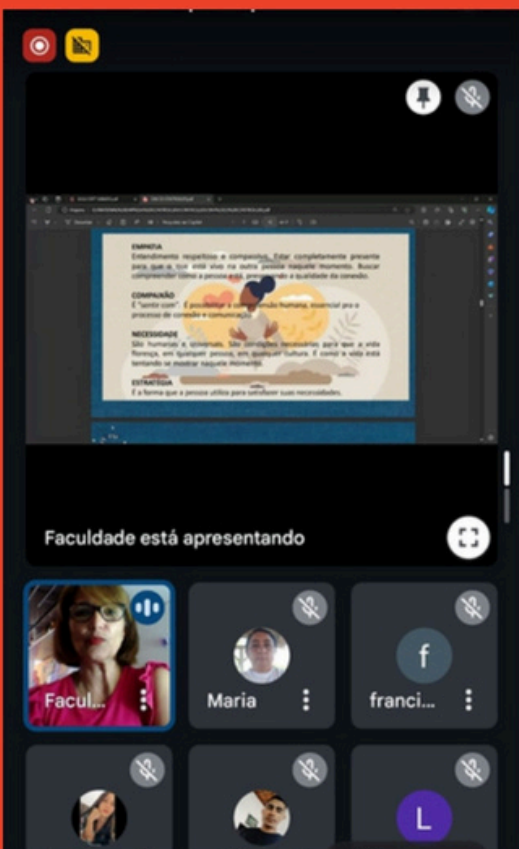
EMPATIA
Entendimento respeitoso e compassivo. Estar completamente presente para o que está vivo na outra pessoa naquele momento. Buscar compreender como a pessoa está, preservando a qualidade da conexão.

COMPAIXÃO
É "sentir com". É possibilitar a compaixão humana, essencial pro o processo de conexão e comunicação.

NECESSIDADE
São humanas e universais. São condições necessárias para que a vida floresça, em qualquer pessoa, em qualquer cultura. É como a vida está tentando se mostrar naquele momento.

ESTRATÉGIA
É a forma que a pessoa utiliza para satisfazer suas necessidades.

Faculdade está apresentando

Facul...

Maria

f
franci...

L